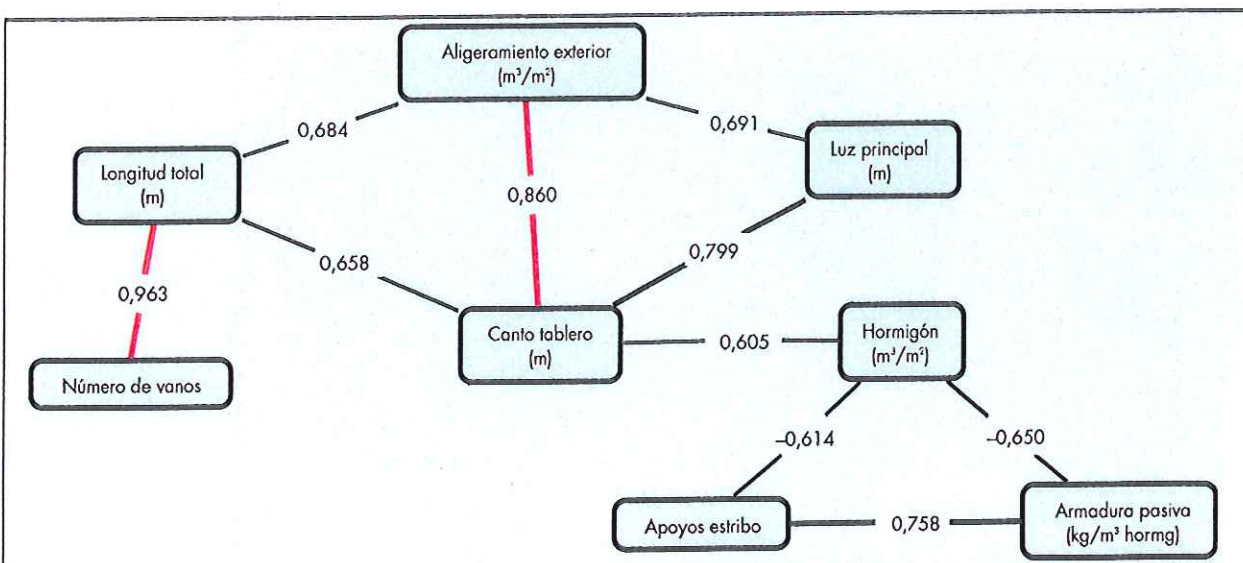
Aligeramiento exterior
($m^3/m^2$)

0,684

0,691

Longitud total
(m)

Luz principal
(m)

0,860

0,799

0,658

0,963

Canto tablero
(m)

0,605

Hormigón
($m^3/m^2$)

Número de vanos

–0,614

–0,650

Apoyos estribo

0,758

Armadura pasiva
($kg/m^3$ hormg)